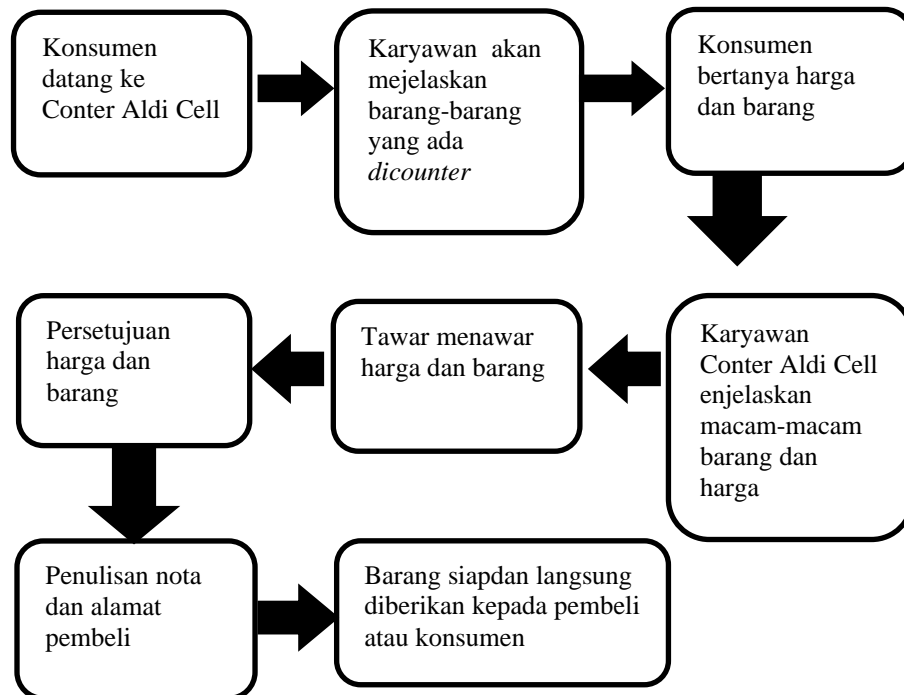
Konsumen datang ke Conter Aldi Cell

Karyawan akan mejelaskan barang-barang yang ada *dicounter*

Konsumen bertanya harga dan barang

Karyawan Conter Aldi Cell enjelaskan macam-macam barang dan harga

Tawar menawar harga dan barang

Persetujuan harga dan barang

Penulisan nota dan alamat pembeli

Barang siapdan langsung diberikan kepada pembeli atau konsumen